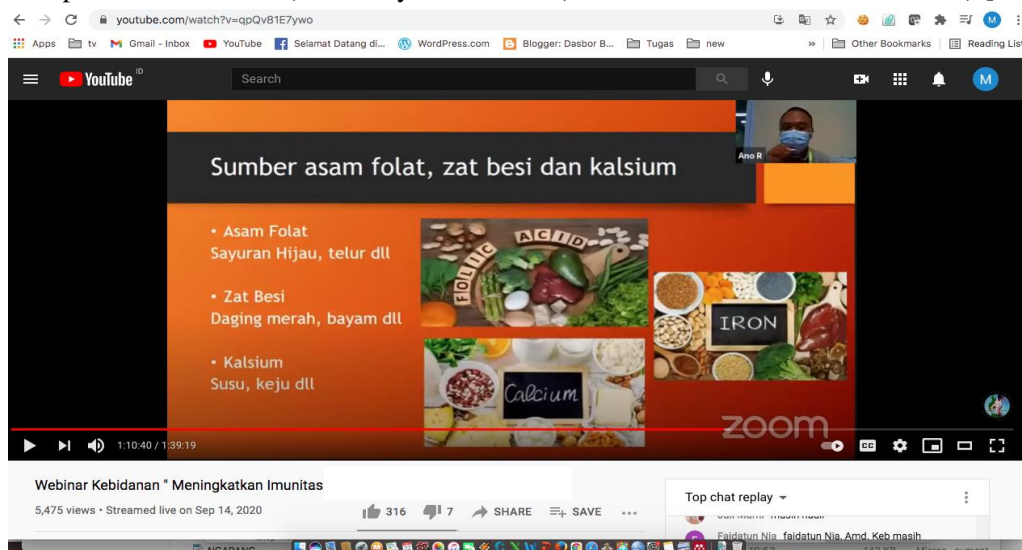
youtube.com/watch?v=qpQv81E7ywo

Apps tv Gmail - Inbox YouTube Selamat Datang di... WordPress.com Blogger: Dasbor B... Tugas new » Other Bookmarks Reading List

YouTube ID Search

M

Ano R

Sumber asam folat, zat besi dan kalsium

• Asam Folat
Sayuran Hijau, telur dll

• Zat Besi
Daging merah, bayam dll

• Kalsium
Susu, keju dll

FOLIC ACID

IRON

Calcium

zoom

1:10:40 / 1:39:19

CC

Webinar Kebidanan " Meningkatkan Imunitas

5,475 views • Streamed live on Sep 14, 2020

316 7 SHARE SAVE ...

Top chat replay

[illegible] masih hadir

Faidatun Nia faidatun Nia, Amd. Keb masih